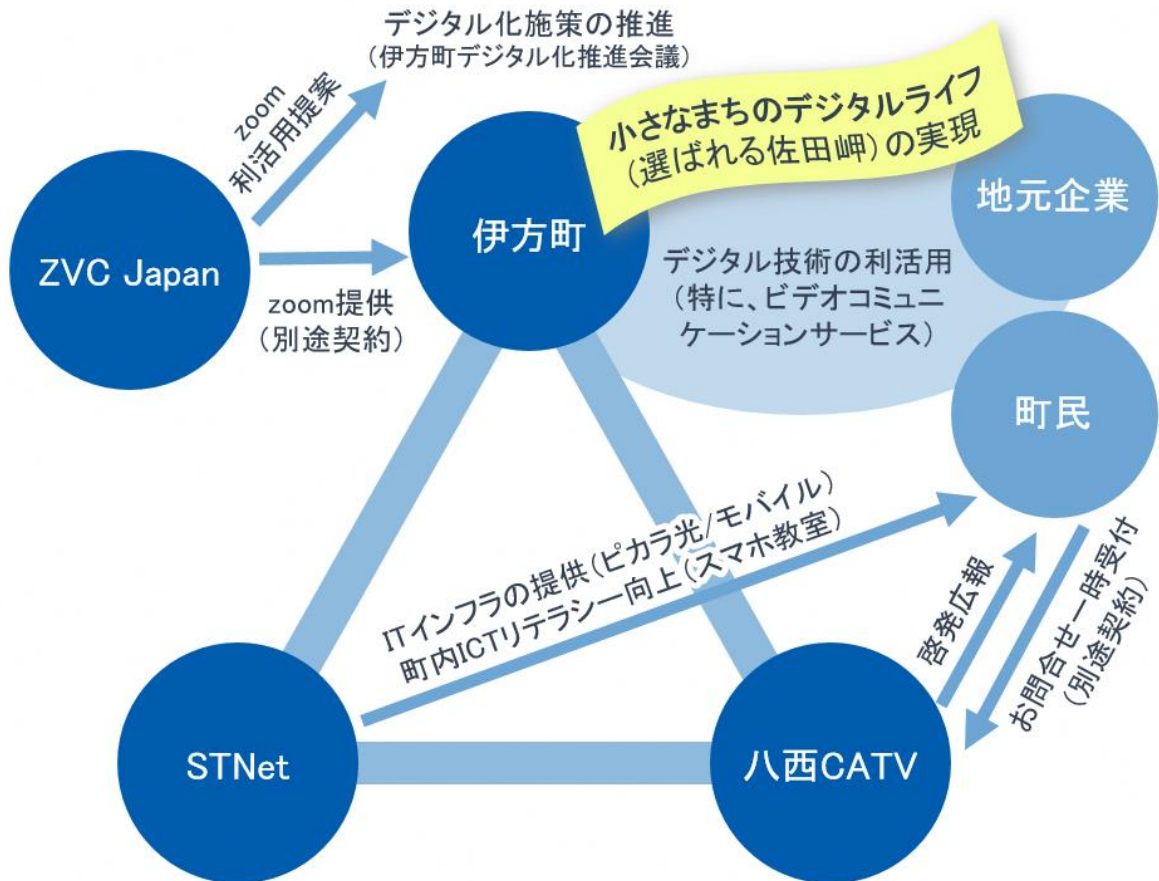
デジタル化施策の推進
（伊方町デジタル化推進会議）

zoom
利活用提案

小さなまちのデジタルライフ
（選ばれる佐田岬）の実現

ZVC Japan

伊方町

地元企業

zoom提供
（別途契約）

デジタル技術の利活用
（特に、ビデオコミュニケーションサービス）

町民

ITインフラの提供（ピカラ光/モバイル）
町内ICTリテラシー向上（スマホ教室）

啓発広報

お問合せ一時受付
（別途契約）

STNet

八西CATV